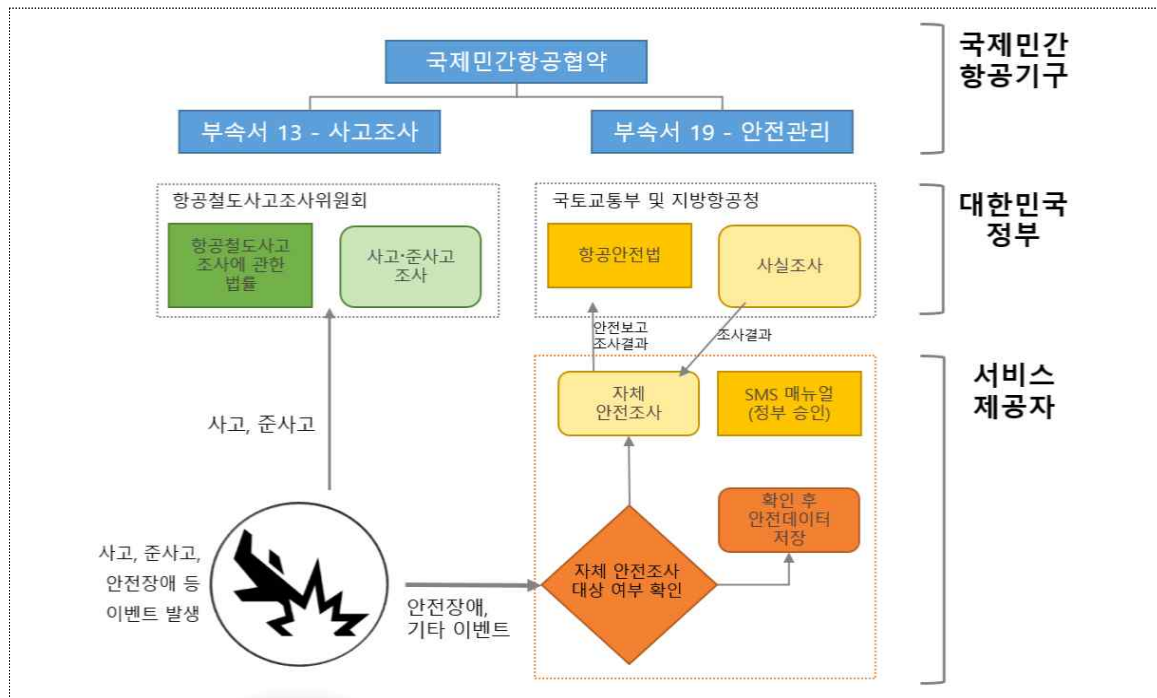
국제민간항공협약

부속서 13 - 사고조사

부속서 19 - 안전관리

국제민간 항공기구

항공철도사고조사위원회

항공철도사고 조사에 관한 법률

사고·준사고 조사

국토교통부 및 지방항공청

항공안전법

사실조사

대한민국 정부

안전보고 조사결과

조사결과

자체 안전조사

SMS 매뉴얼 (정부 승인)

서비스 제공자

사고, 준사고

확인 후 안전데이터 저장

사고, 준사고, 안전장애 등 이벤트 발생

자체 안전조사 대상 여부 확인

안전장애, 기타 이벤트